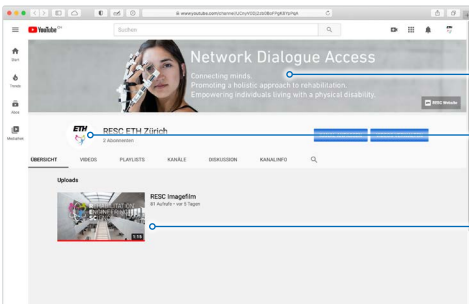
www.youtube.com/channel/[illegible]

YouTube CH

Suchen

Start

Trends

Abos

Mediathek

Network Dialogue Access

Connecting minds.
Promoting a holistic approach to rehabilitation.
Empowering individuals living with a physical disability.

RESC Website

RESC ETH Zürich
3 Abonnenten

ÜBERSICHT VIDEOS PLAYLISTS KANÄLE DISKUSSION KANALINFO

Uploads

RESC Imagefilm
81 Aufrufe · vor 5 Tagen

1:16